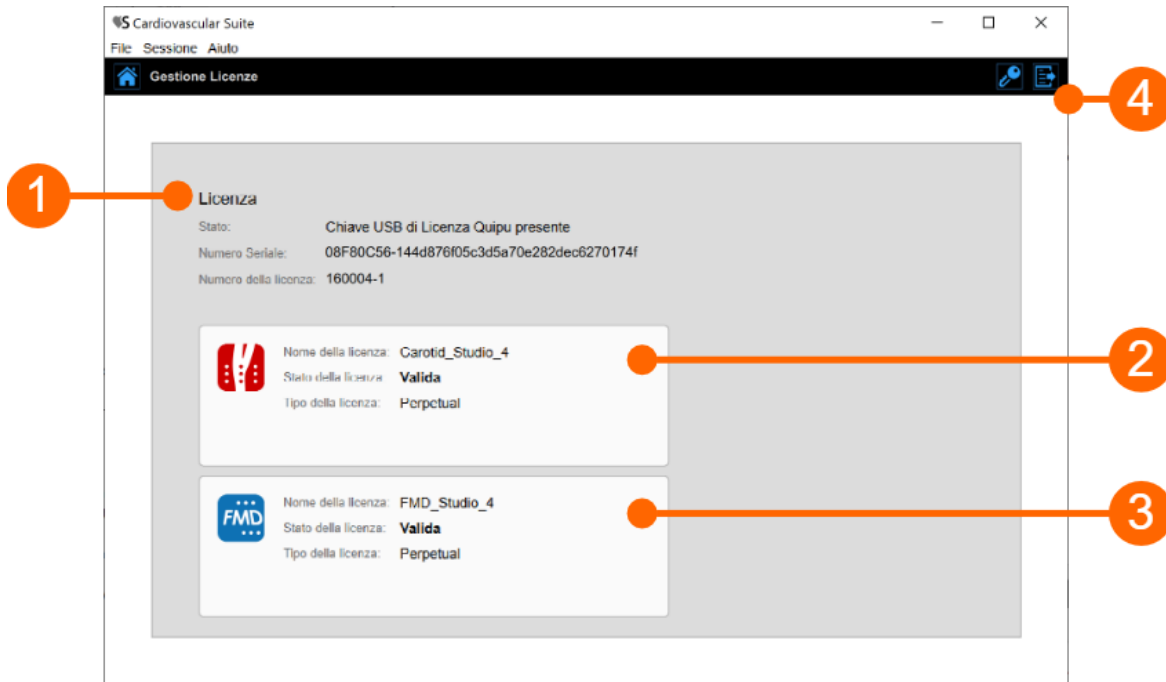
Cardiovascular Suite
File Sessione Aiuto
Gestione Licenze

4

1
Licenza
Stato: Chiave USB di Licenza Quipu presente
Numero Seriale: 08F80C56-144d876f05c3d5a70e282dec6270174f
Numero della licenza: 160004-1

2
Nome della licenza: Carotid_Studio_4
Stato della licenza: Valida
Tipo della licenza: Perpetual

3
FMD
Nome della licenza: FMD_Studio_4
Stato della licenza: Valida
Tipo della licenza: Perpetual